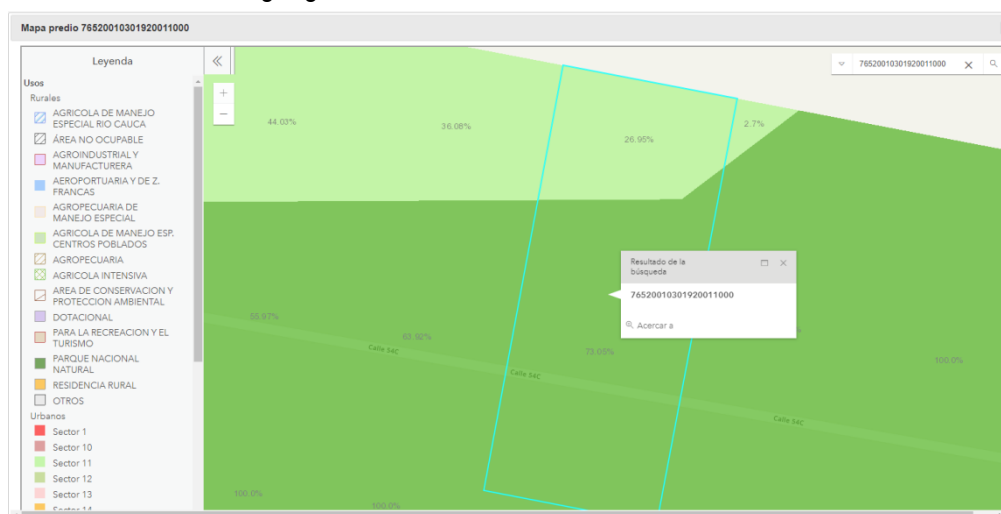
Mapa predio 76520010301920011000

Leyenda

Usos
Rurales
AGRICOLA DE MANEJO ESPECIAL RIO CAUCA
ÁREA NO OCUPABLE
AGROINDUSTRIAL Y MANUFACTURERA
AEROPORTUARIA Y DE Z. FRANCAS
AGROPECUARIA DE MANEJO ESPECIAL
AGRICOLA DE MANEJO ESP. CENTROS POBLADOS
AGROPECUARIA
AGRICOLA INTENSIVA
AREA DE CONSERVACION Y PROTECCION AMBIENTAL
DOTACIONAL
PARA LA RECREACION Y EL TURISMO
PARQUE NACIONAL NATURAL
RESIDENCIA RURAL
OTROS
Urbanos
Sector 1
Sector 10
Sector 11
Sector 12
Sector 13
Sector 14

76520010301920011000

44.03%
36.08%
26.95%
2.7%
55.97%
63.92%
73.05%
100.0%
100.0%
100.0%
Calle 54C
Calle 54C
Calle 54C

Resultado de la búsqueda
76520010301920011000
Acercar a